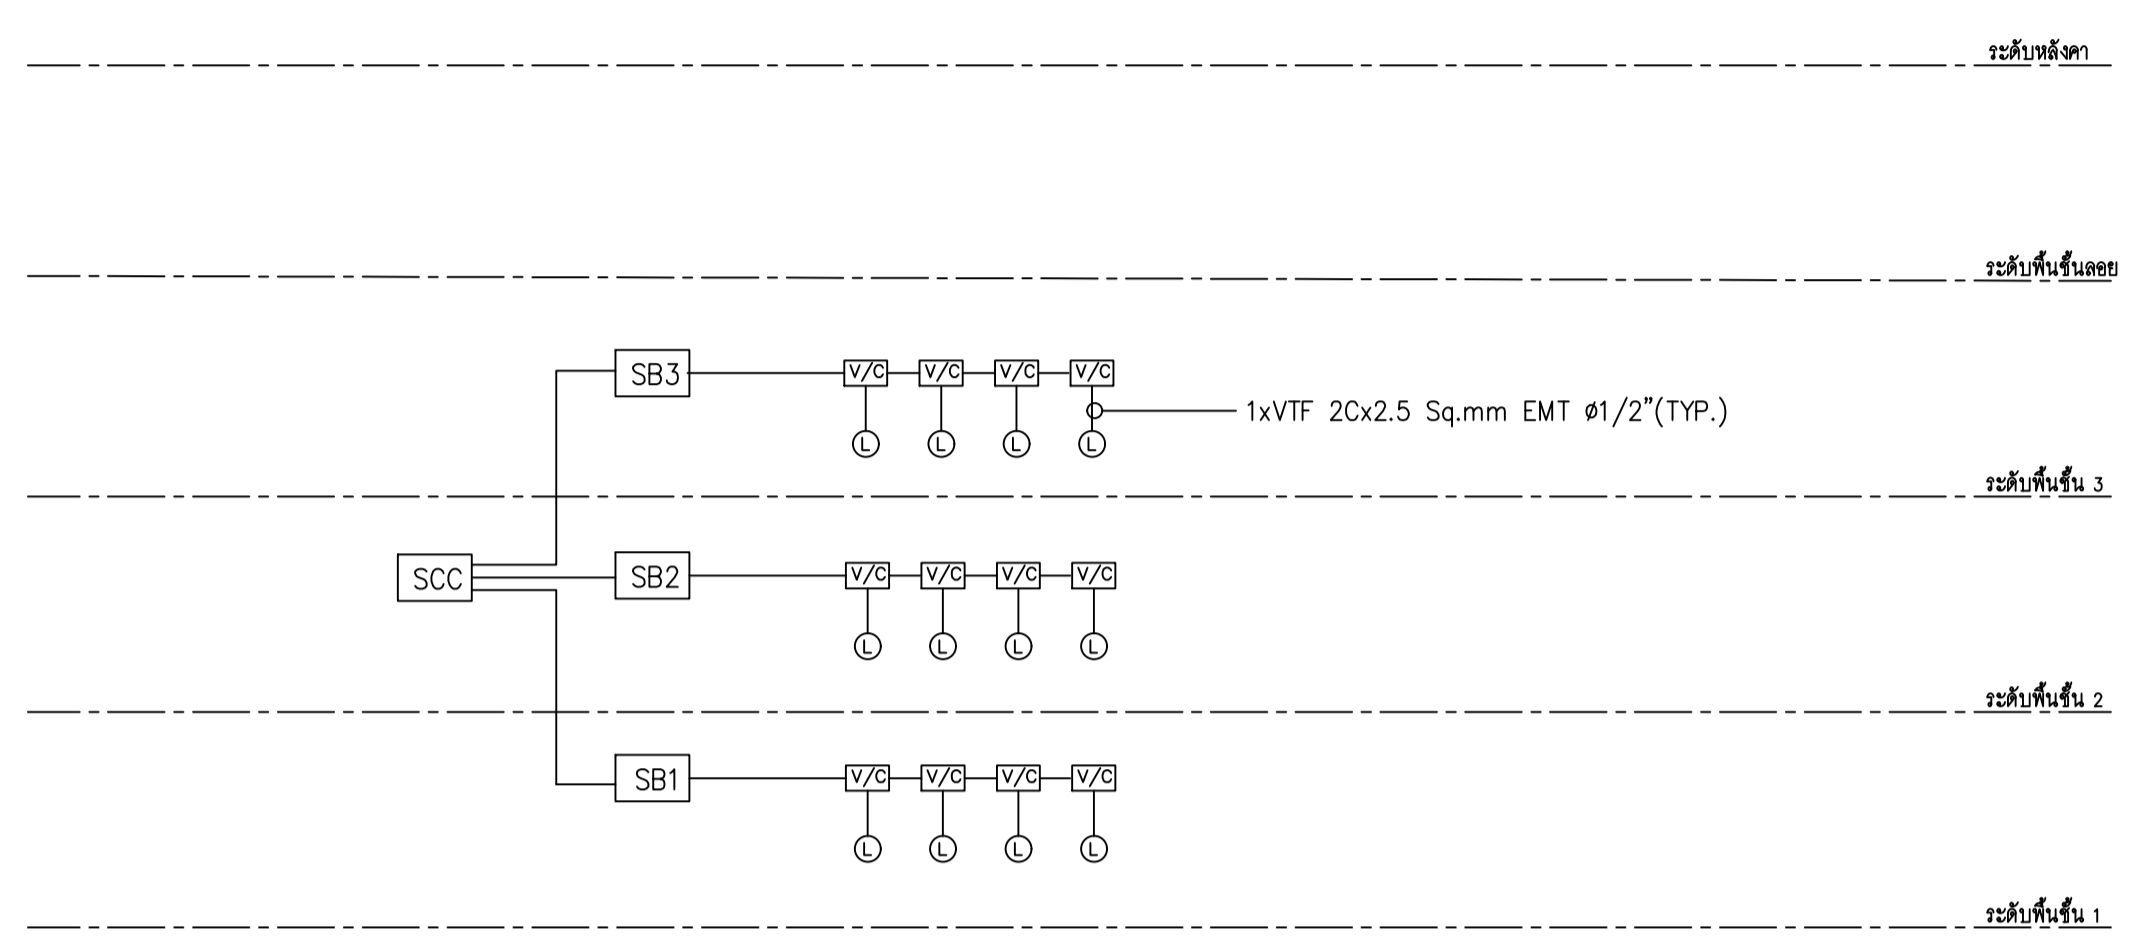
ระดับหลังคา

ระดับพื้นชั้นลอย

SB3

V/C V/C V/C V/C

L L L L

1xVTF 2Cx2.5 Sq.mm EMT ø1/2"(TYP.)

ระดับพื้นชั้น 3

SCC

SB2

V/C V/C V/C V/C

L L L L

ระดับพื้นชั้น 2

SB1

V/C V/C V/C V/C

L L L L

ระดับพื้นชั้น 1